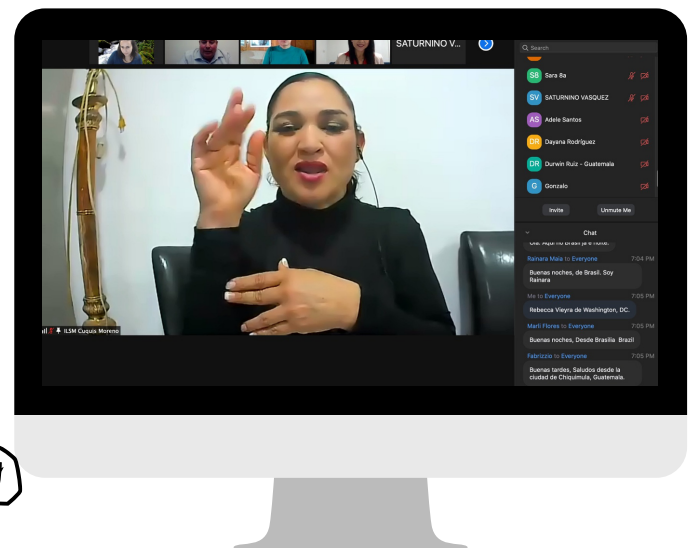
SATURNINO V...

Search

SS Sara 8a

SV SATURNINO VASQUEZ

AS Adele Santos

DR Dayana Rodriguez

DR Durwin Ruiz - Guatemala

G Gonzalo

Invite

Unmute Me

Chat

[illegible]

Rainara Maia to Everyone 7:04 PM

Buenas noches, de Brasil. Soy Rainara

Me to Everyone 7:05 PM

Rebecca Vieyra de Washington, DC.

Marli Flores to Everyone 7:05 PM

Buenas noches, Desde Brasilia Brazil

Fabrizzio to Everyone 7:05 PM

Buenas tardes, Saludos desde la ciudad de Chiquimula, Guatemala.

ILSM Cuquis Moreno